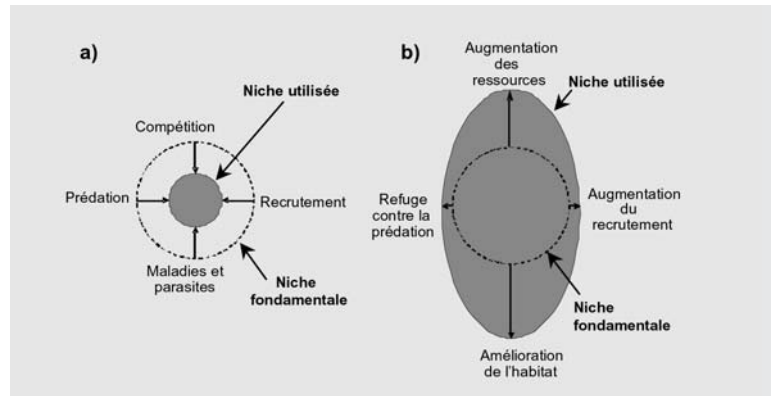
a)

Niche utilisée

Compétition

Prédation

Recrutement

Maladies et parasites

Niche fondamentale

b)

Augmentation des ressources

Niche utilisée

Refuge contre la prédation

Augmentation du recrutement

Niche fondamentale

Amélioration de l'habitat